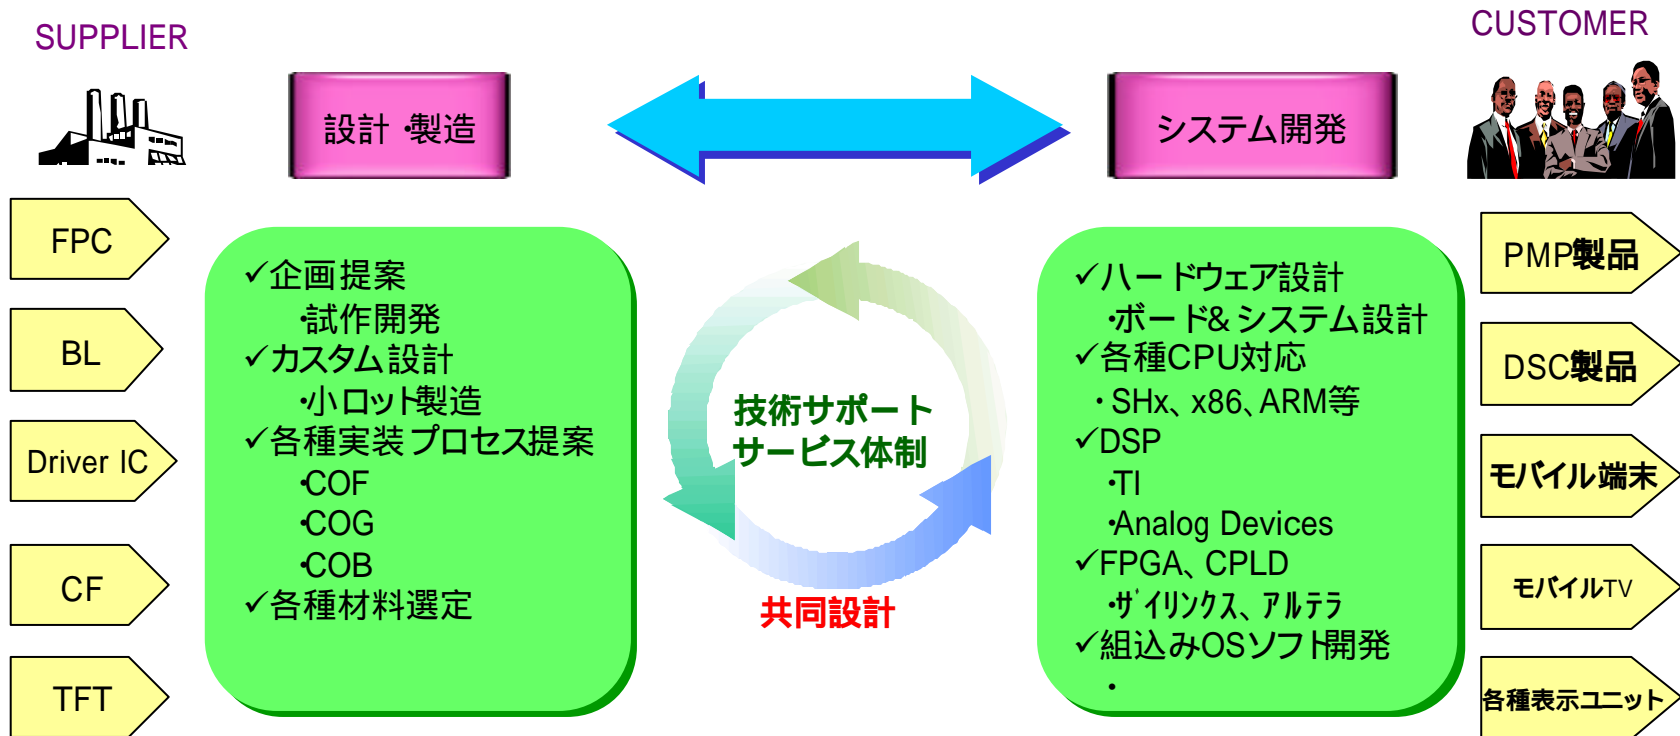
SUPPLIER

設計 ·製造

システム開発

CUSTOMER

FPC

BL

Driver IC

CF

TFT

✓企画提案
·試作開発
✓カスタム設計
·小ロット製造
✓各種実装 プロセス提案
·COF
·COG
·COB
✓各種材料選定

技術サポート
サービス体制

共同設計

✓ハードウェア設計
·ボード& システム設計
✓各種CPU対応
· SHx、x86、ARM等
✓DSP
·TI
·Analog Devices
✓FPGA、CPLD
·ザイリンクス、アルテラ
✓組込みOSソフト開発
·

PMP製品

DSC製品

モバイル端末

モバイルTV

各種表示ユニット